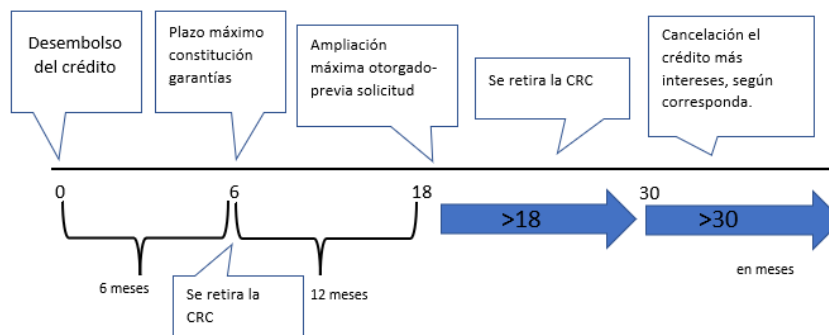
Desembolso del crédito

Plazo máximo constitución garantías

Ampliación máxima otorgado- previa solicitud

Se retira la CRC

Cancelación el crédito más intereses, según corresponda.

0

6

18

30

>18

>30

6 meses

Se retira la CRC

12 meses

en meses